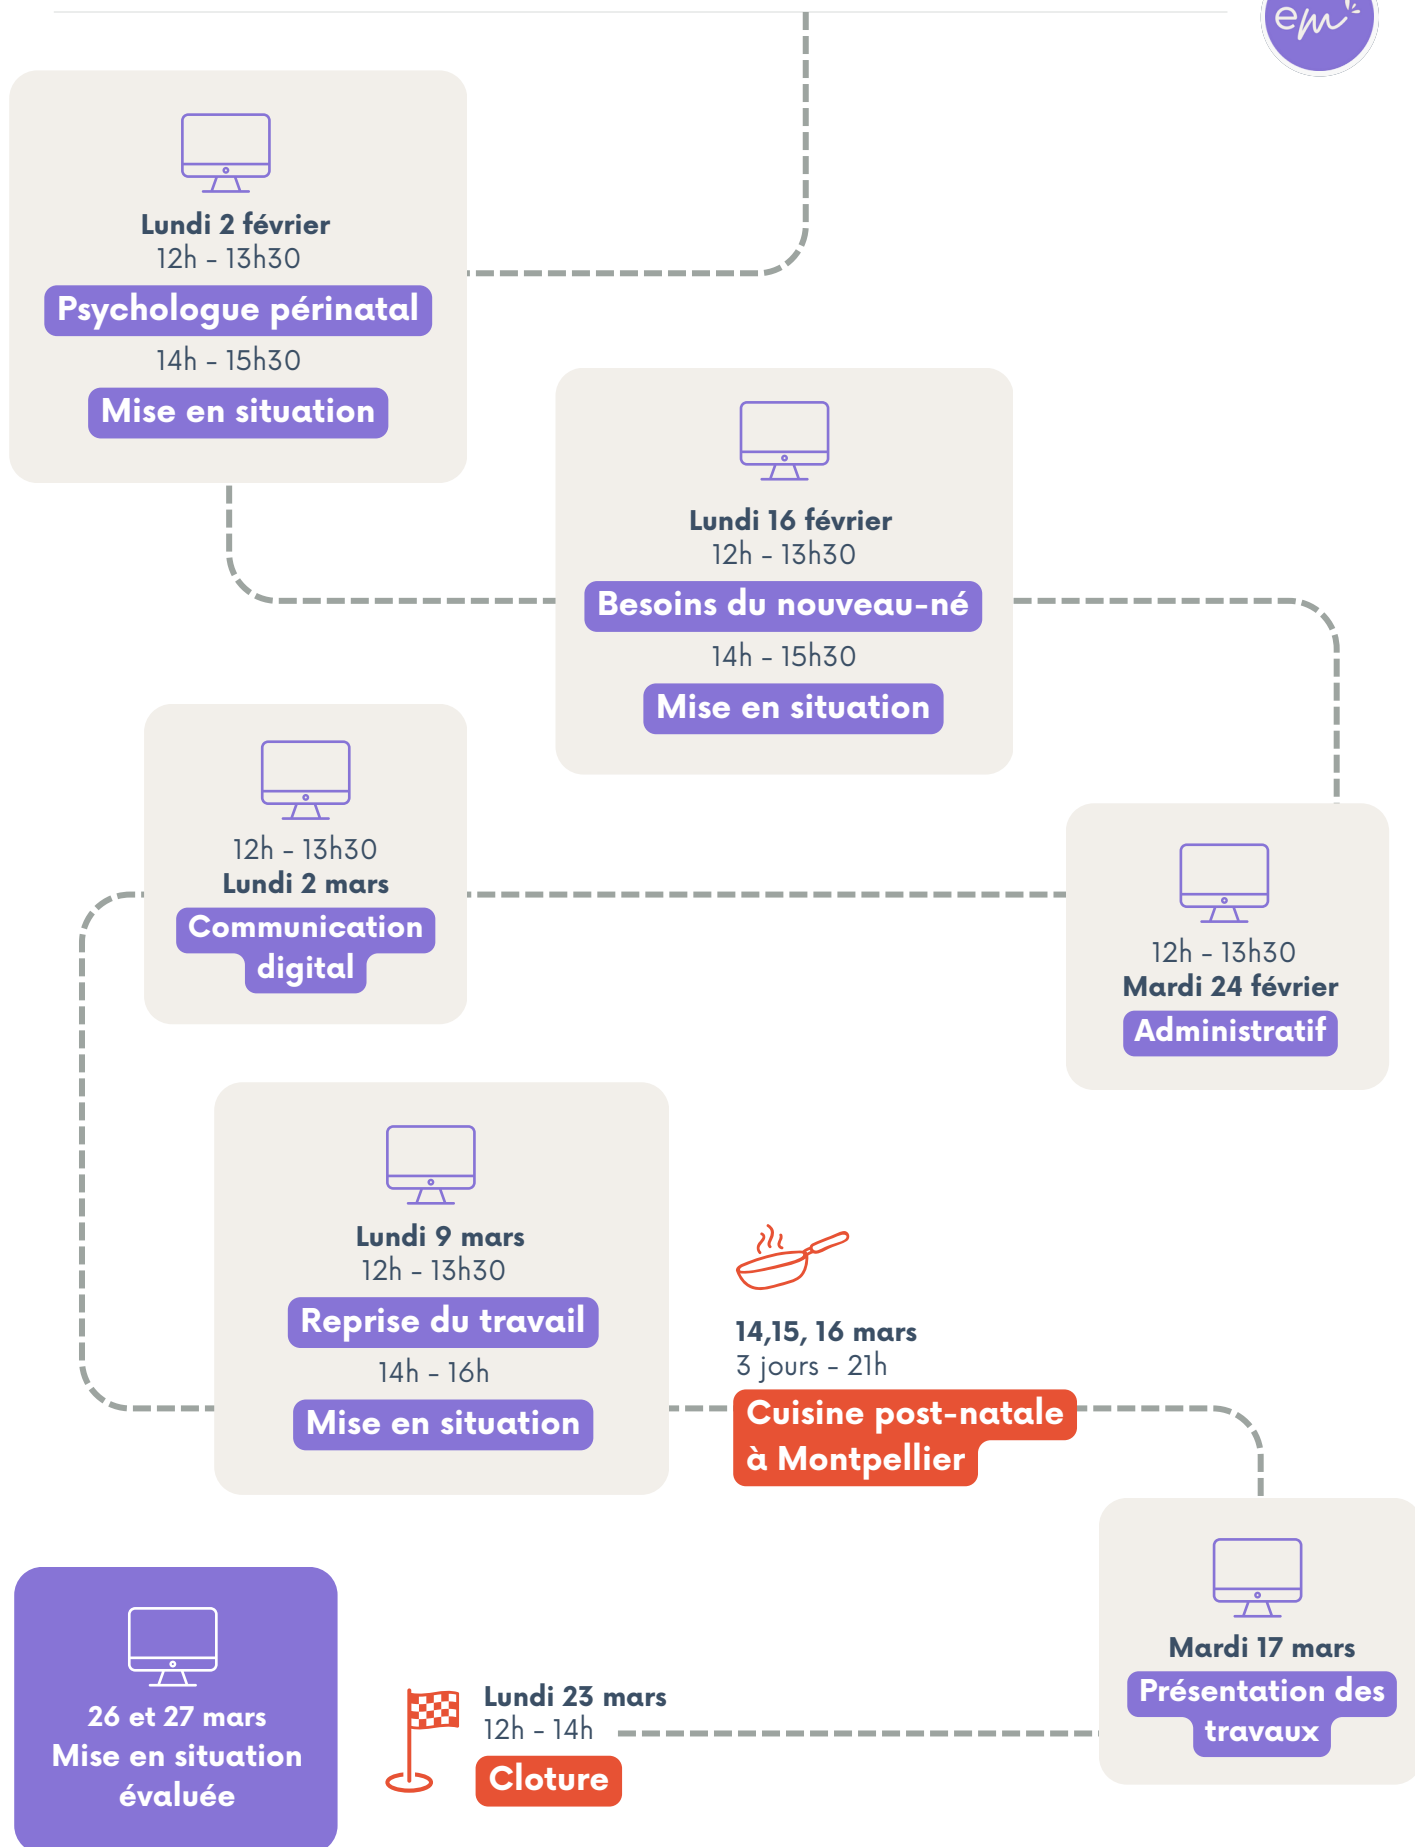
em

Lundi 2 février
12h - 13h30
Psychologue périnatal
14h - 15h30
Mise en situation

Lundi 16 février
12h - 13h30
Besoins du nouveau-né
14h - 15h30
Mise en situation

12h - 13h30
Lundi 2 mars
Communication digital

12h - 13h30
Mardi 24 février
Administratif

Lundi 9 mars
12h - 13h30
Reprise du travail
14h - 16h
Mise en situation

14,15, 16 mars
3 jours - 21h
Cuisine post-natale à Montpellier

Mardi 17 mars
Présentation des travaux

26 et 27 mars
Mise en situation évaluée

Lundi 23 mars
12h - 14h
Cloture